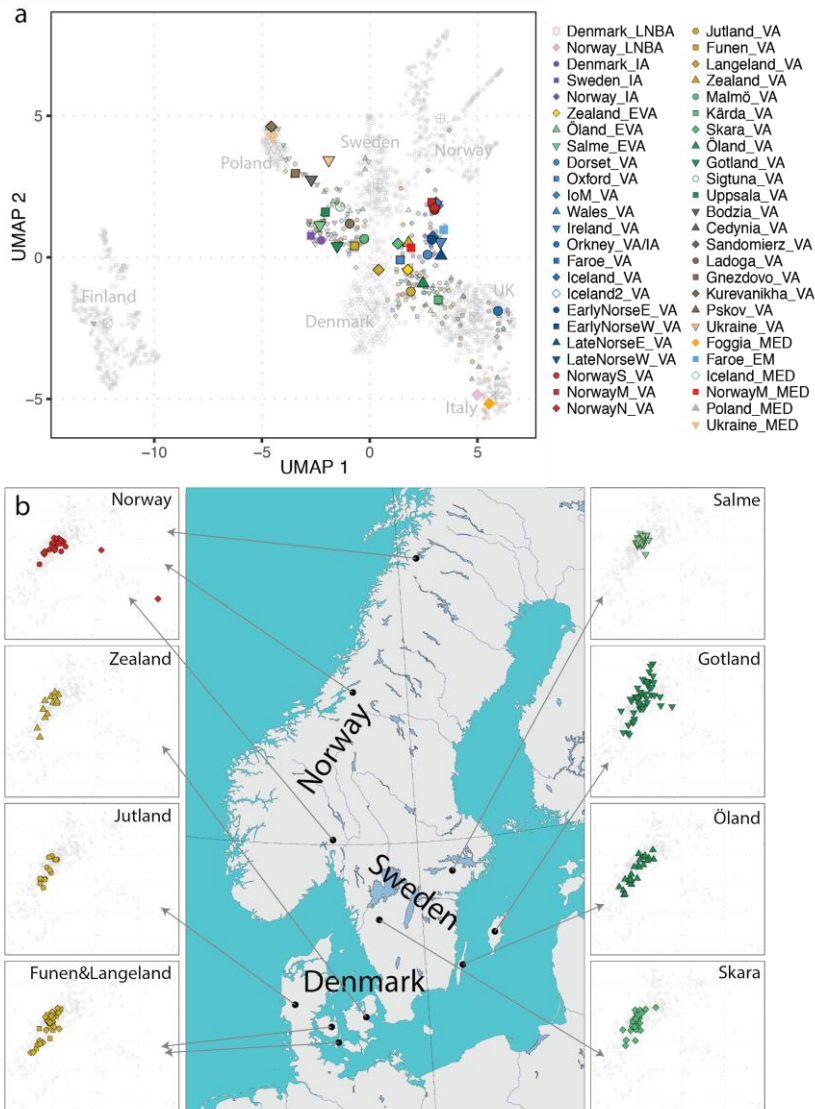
a

UMAP 2

UMAP 1

5
0
−5
−10
−5
0
5

Poland
Sweden
Norway
Finland
Denmark
UK
Italy

Denmark_LNBA
Norway_LNBA
Denmark_IA
Sweden_IA
Norway_IA
Zealand_EVA
Öland_EVA
Salme_EVA
Dorset_VA
Oxford_VA
IoM_VA
Wales_VA
Ireland_VA
Orkney_VA/IA
Faroe_VA
Iceland_VA
Iceland2_VA
EarlyNorseE_VA
EarlyNorseW_VA
LateNorseE_VA
LateNorseW_VA
NorwayS_VA
NorwayM_VA
NorwayN_VA
Jutland_VA
Funen_VA
Langeland_VA
Zealand_VA
Malmö_VA
Kärda_VA
Skara_VA
Öland_VA
Gotland_VA
Sigtuna_VA
Uppsala_VA
Bodzia_VA
Cedynia_VA
Sandomierz_VA
Ladoga_VA
Gnezdovo_VA
Kurevanikha_VA
Pskov_VA
Ukraine_VA
Foggia_MED
Faroe_EM
Iceland_MED
NorwayM_MED
Poland_MED
Ukraine_MED

b

Norway
Zealand
Jutland
Funen&Langeland

Norway
Sweden
Denmark

Salme
Gotland
Öland
Skara